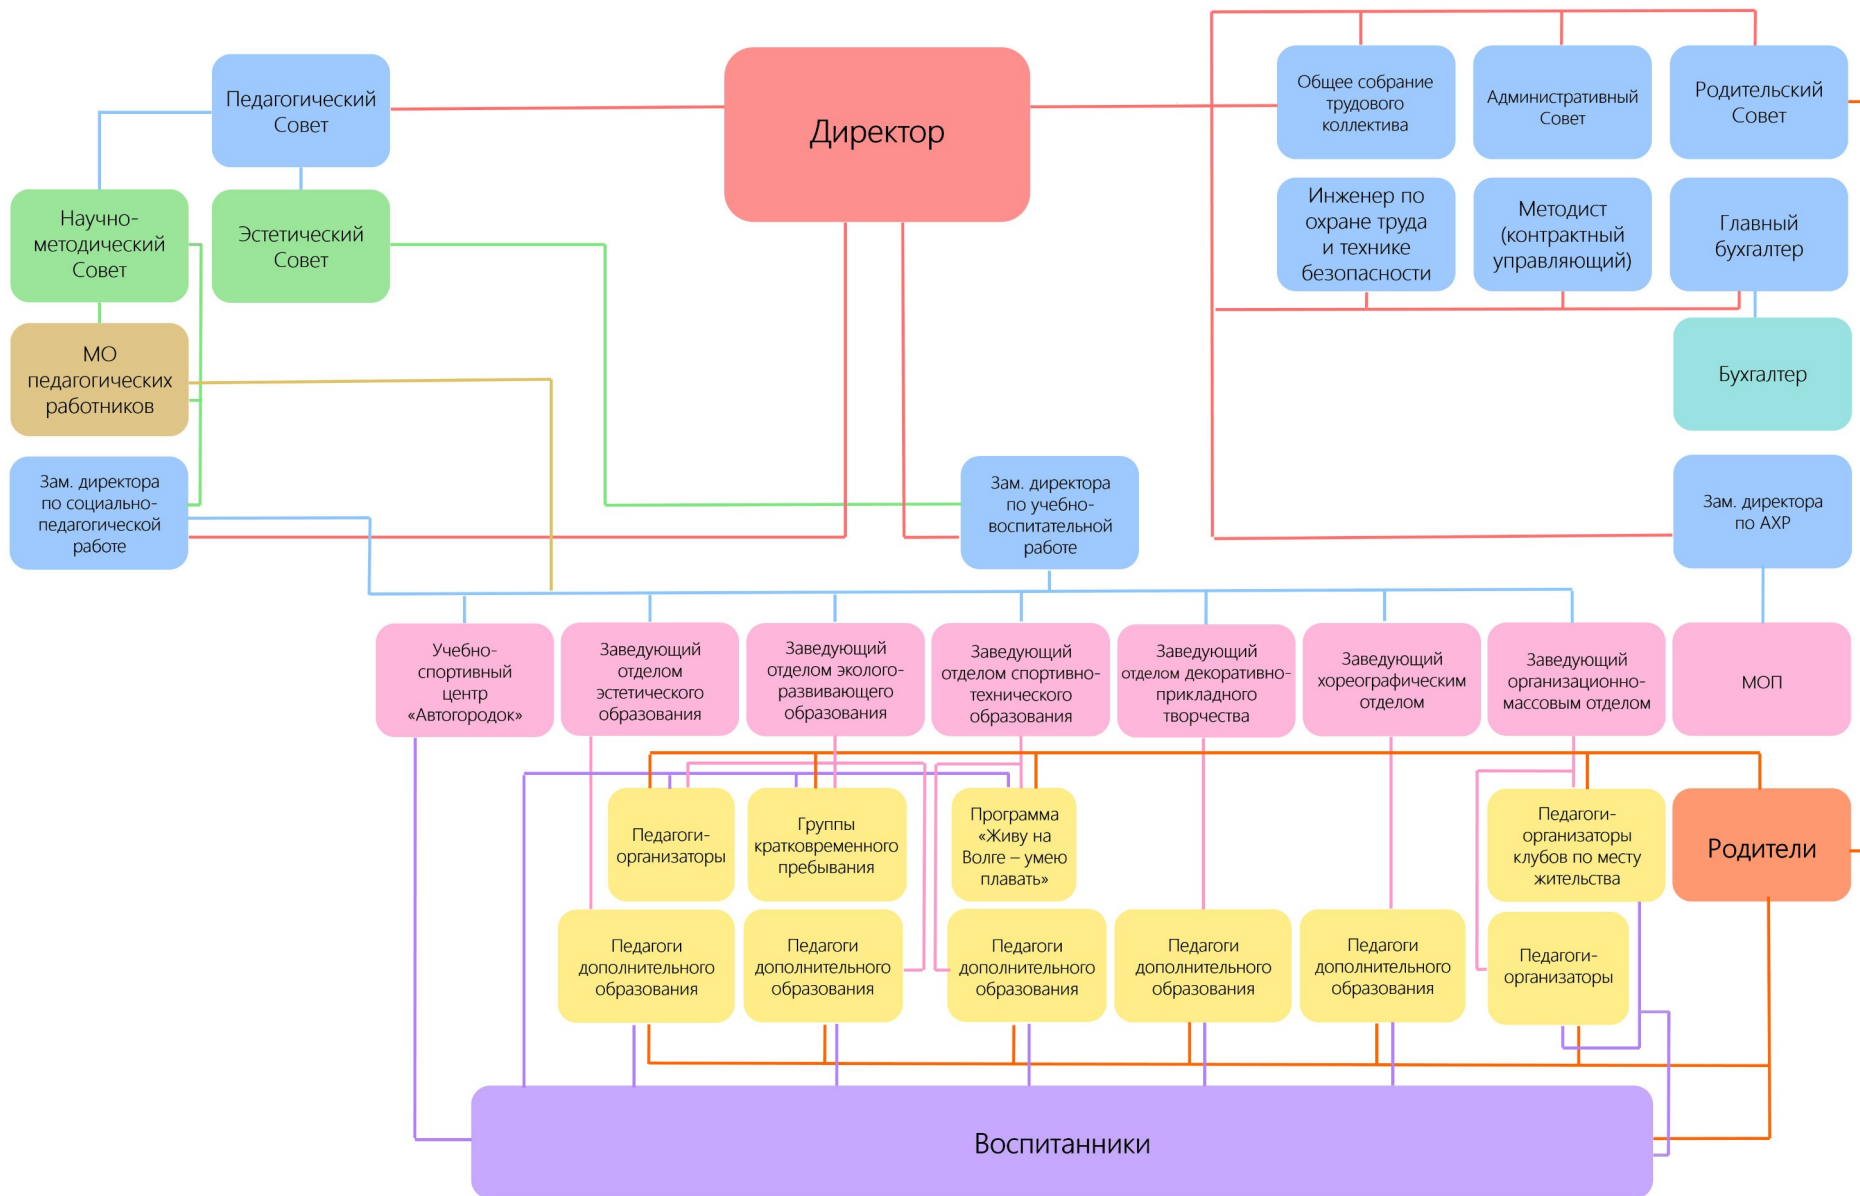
Педагогический Совет

Директор

Общее собрание трудового коллектива

Административный Совет

Родительский Совет

Научно-методический Совет

Эстетический Совет

Инженер по охране труда и технике безопасности

Методист (контрактный управляющий)

Главный бухгалтер

МО педагогических работников

Бухгалтер

Зам. директора по социально-педагогической работе

Зам. директора по учебно-воспитательной работе

Зам. директора по АХР

Учебно-спортивный центр «Автогородок»

Заведующий отделом эстетического образования

Заведующий отделом эколого-развивающего образования

Заведующий отделом спортивно-технического образования

Заведующий отделом декоративно-прикладного творчества

Заведующий хореографическим отделом

Заведующий организационно-массовым отделом

МОП

Педагоги-организаторы

Группы кратковременного пребывания

Программа «Живу на Волге – умею плавать»

Педагоги-организаторы клубов по месту жительства

Родители

Педагоги дополнительного образования

Педагоги дополнительного образования

Педагоги дополнительного образования

Педагоги дополнительного образования

Педагоги дополнительного образования

Педагоги-организаторы

Воспитанники